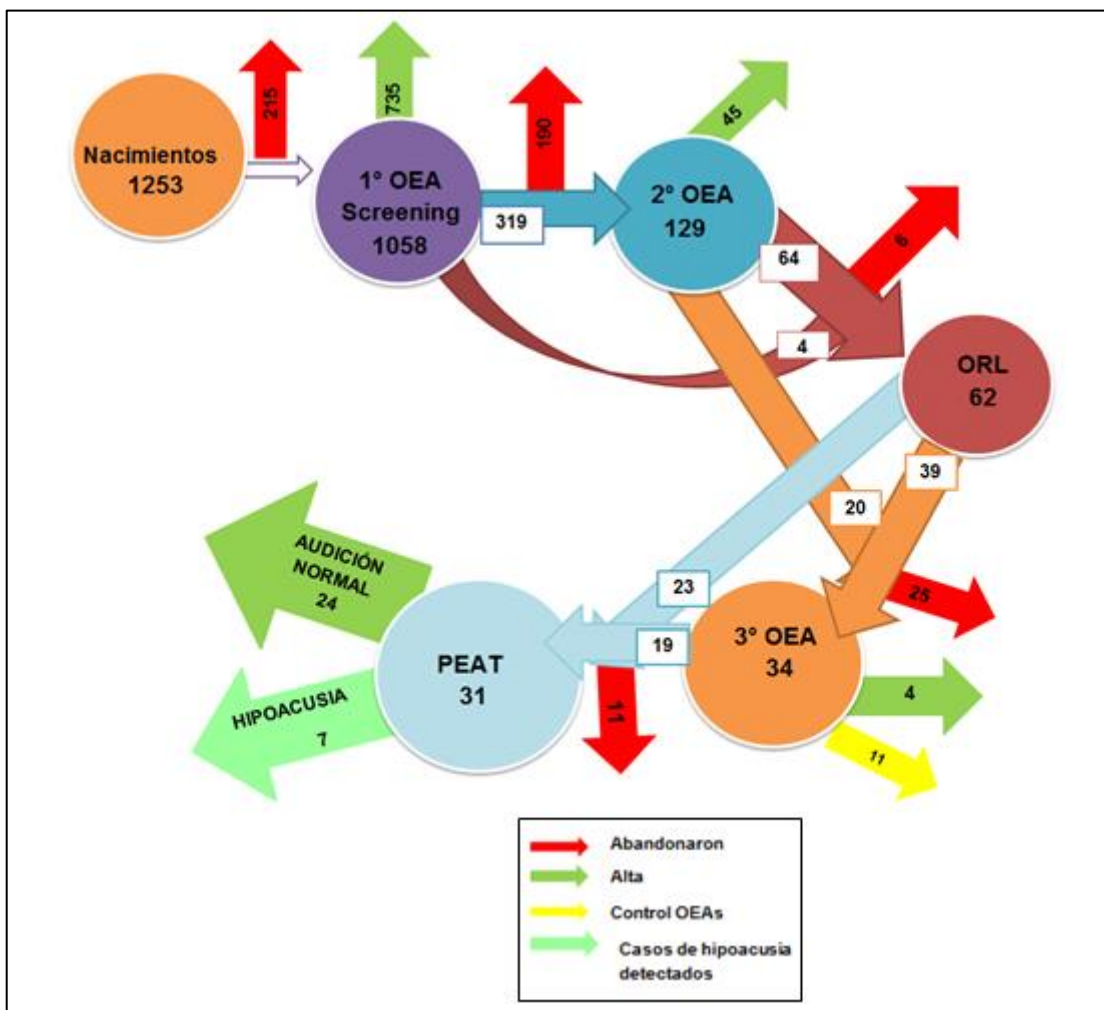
Nacimientos
1253

215

735

1° OEA
Screening
1058

190

319

45

2° OEA
129

64

6

4

ORL
62

20

39

25

AUDICIÓN
NORMAL
24

23

19

PEAT
31

3° OEA
34

HIPOACUSIA
7

11

4

11

Abandonaron
Alta
Control OEAs
Casos de hipoacusia detectados